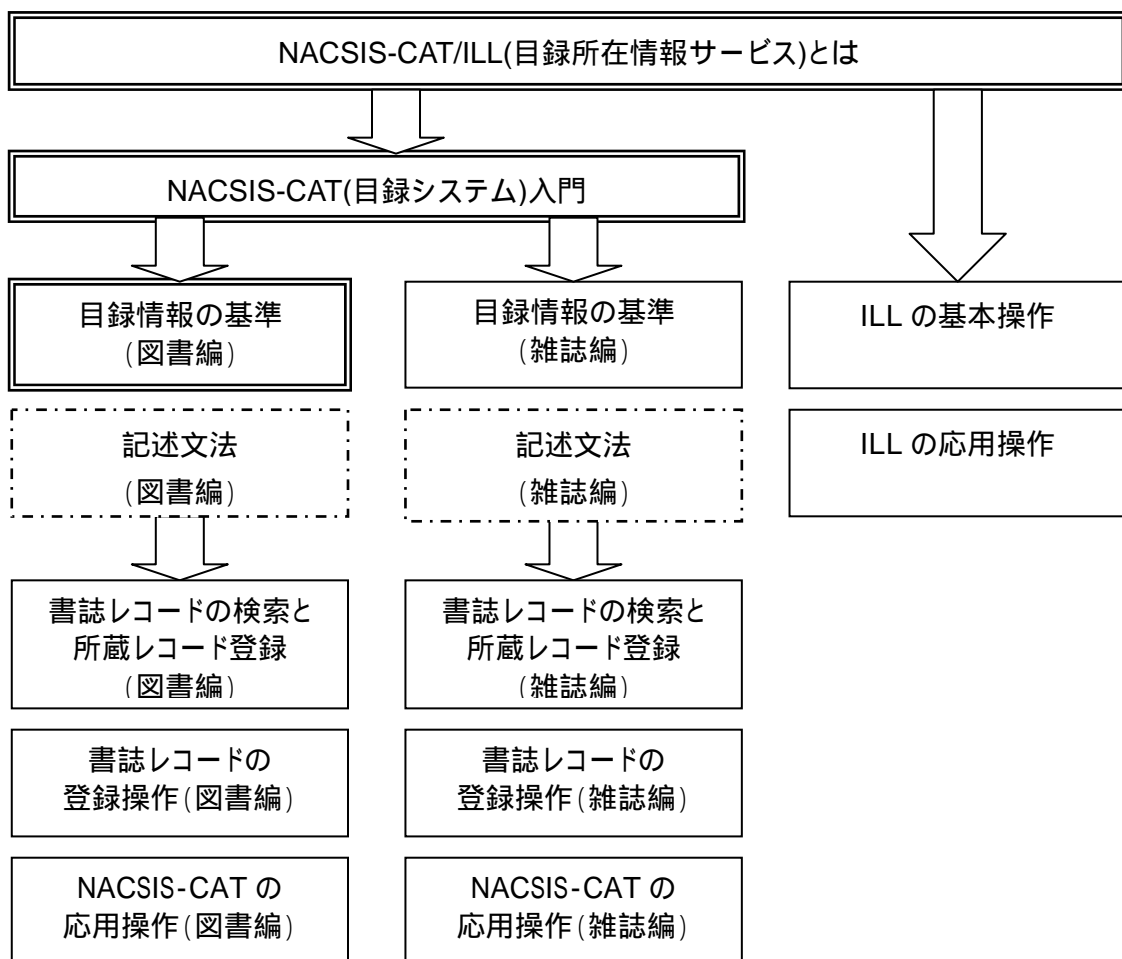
NACSIS-CAT/ILL(目録所在情報サービス)とは

NACSIS-CAT(目録システム)入門

目録情報の基準
(図書編)

記述文法
(図書編)

書誌レコードの検索と
所蔵レコード登録
(図書編)

書誌レコードの
登録操作(図書編)

NACSIS-CAT の
応用操作(図書編)

目録情報の基準
(雑誌編)

記述文法
(雑誌編)

書誌レコードの検索と
所蔵レコード登録
(雑誌編)

書誌レコードの
登録操作(雑誌編)

NACSIS-CAT の
応用操作(雑誌編)

ILL の基本操作

ILL の応用操作